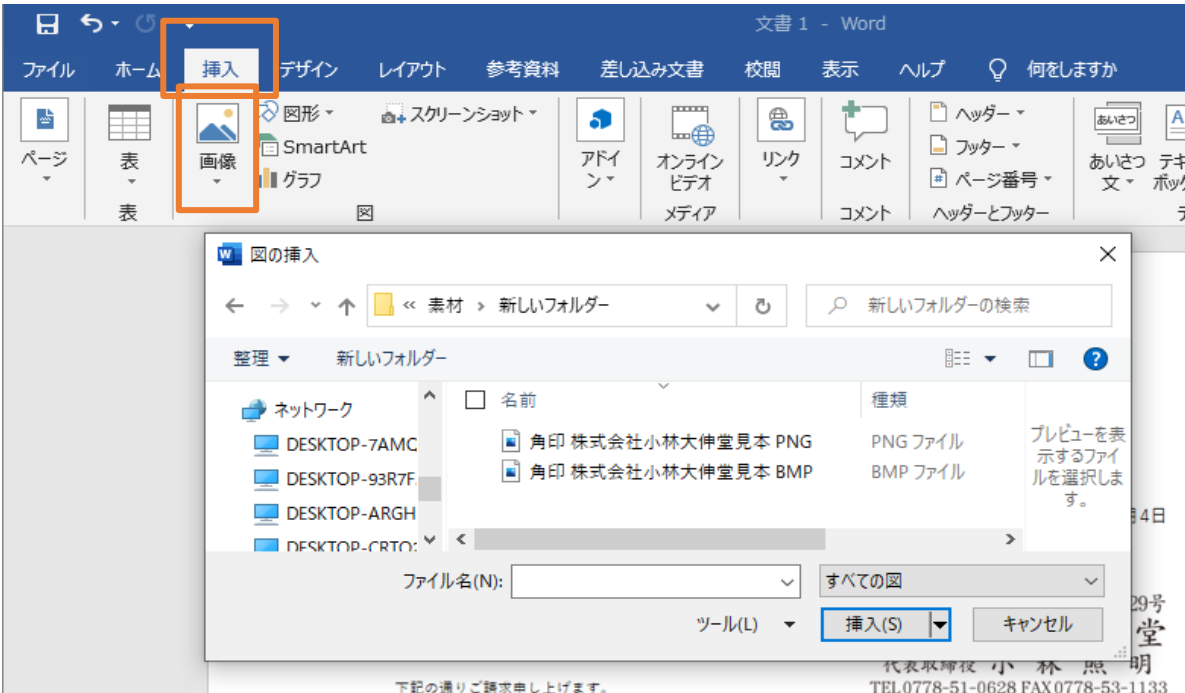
文書 1 - Word

ファイル ホーム 挿入 デザイン レイアウト 参考資料 差し込み文書 校閲 表示 ヘルプ 何をしますか

ページ 表 表 画像 図形 SmartArt グラフ スクリーンショット 図 アドイン オンラインビデオ メディア リンク コメント コメント ヘッダー フッター ページ番号 ヘッダーとフッター あいさつ文 テキボック

図の挿入

« 素材 › 新しいフォルダー

新しいフォルダーの検索

整理 新しいフォルダー

ネットワーク
DESKTOP-7AMC
DESKTOP-93R7F
DESKTOP-ARGH
DESKTOP-CRTO

名前 種類
角印 株式会社小林大伸堂見本 PNG PNG ファイル
角印 株式会社小林大伸堂見本 BMP BMP ファイル

プレビューを表示するファイルを選択します。

ファイル名(N):
すべての図
ツール(L)
挿入(S)
キャンセル

4日
29号
堂
代表取締役 小 林 照 明
下記の通りご請求申し上げます。
TEL.0778-51-0628 FAX.0778-53-1133